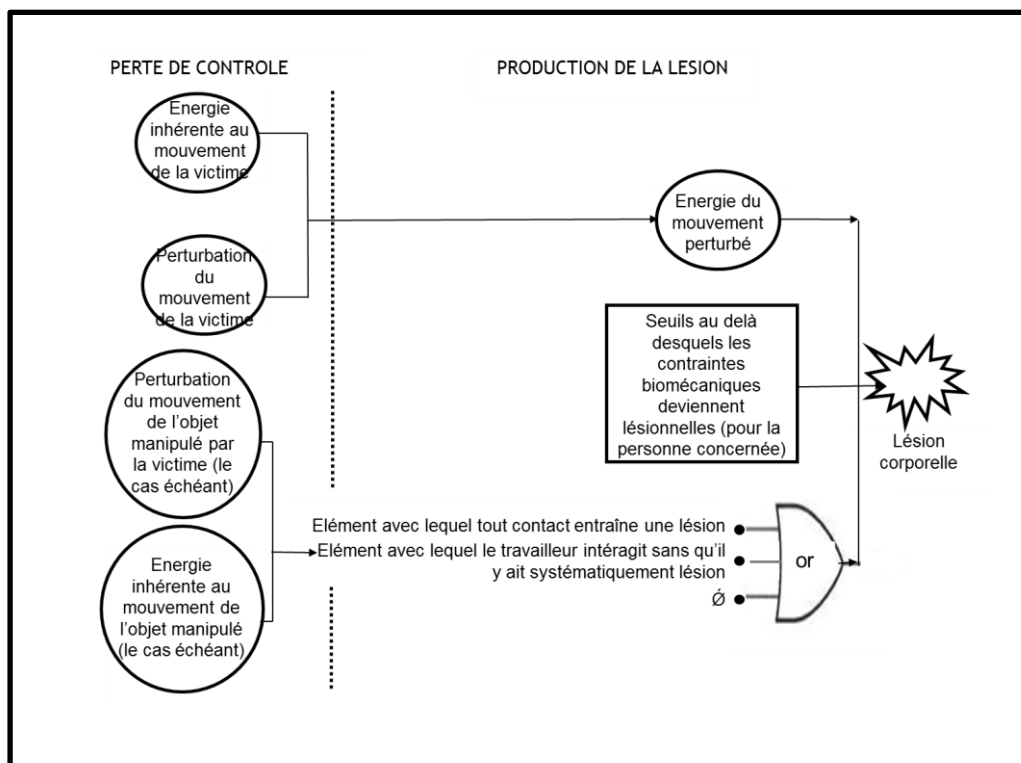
PERTE DE CONTROLE

PRODUCTION DE LA LESION

Energie inhérente au mouvement de la victime

Perturbation du mouvement de la victime

Energie du mouvement perturbé

Seuils au delà desquels les contraintes biomécaniques deviennent lésionnelles (pour la personne concernée)

Lésion corporelle

Perturbation du mouvement de l'objet manipulé par la victime (le cas échéant)

Energie inhérente au mouvement de l'objet manipulé (le cas échéant)

Elément avec lequel tout contact entraîne une lésion

Elément avec lequel le travailleur intéragit sans qu'il y ait systématiquement lésion

Ø

or